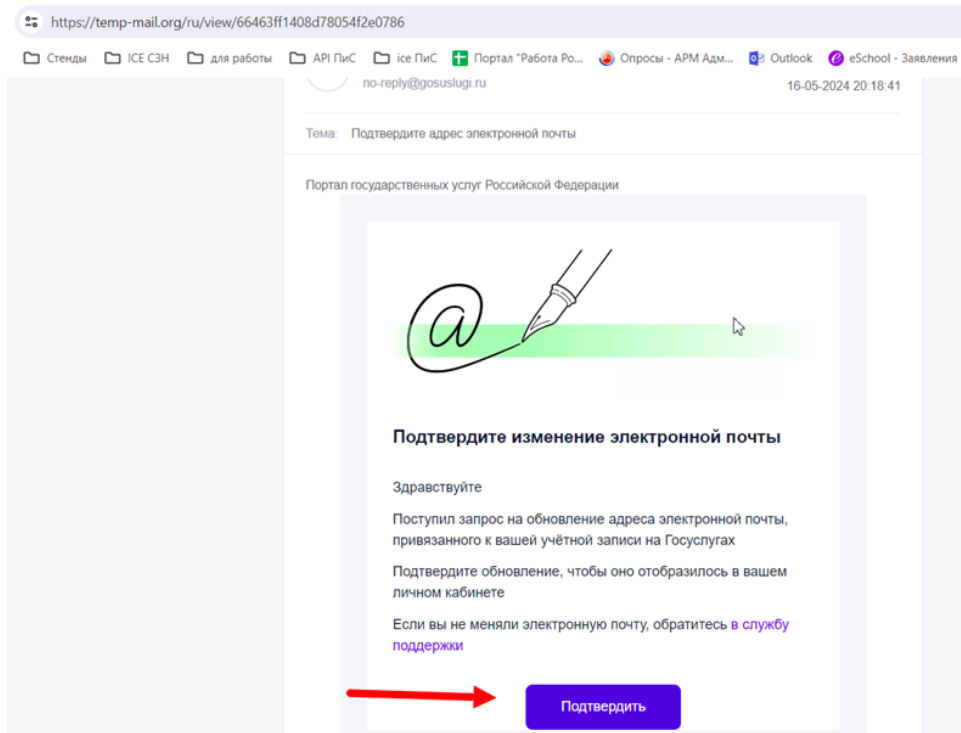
https://temp-mail.org/ru/view/66463ff1408d78054f2e0786

Стенды ICE СЗН для работы API ПиС ice ПиС Портал "Работа Ро... Опросы - АРМ Адм... Outlook eSchool - Заявления

no-reply@gosuslugi.ru

16-05-2024 20:18:41

Тема: Подтвердите адрес электронной почты

Портал государственных услуг Российской Федерации

Подтвердите изменение электронной почты

Здравствуйте

Поступил запрос на обновление адреса электронной почты, привязанного к вашей учётной записи на Госуслугах

Подтвердите обновление, чтобы оно отобразилось в вашем личном кабинете

Если вы не меняли электронную почту, обратитесь в службу поддержки

Подтвердить